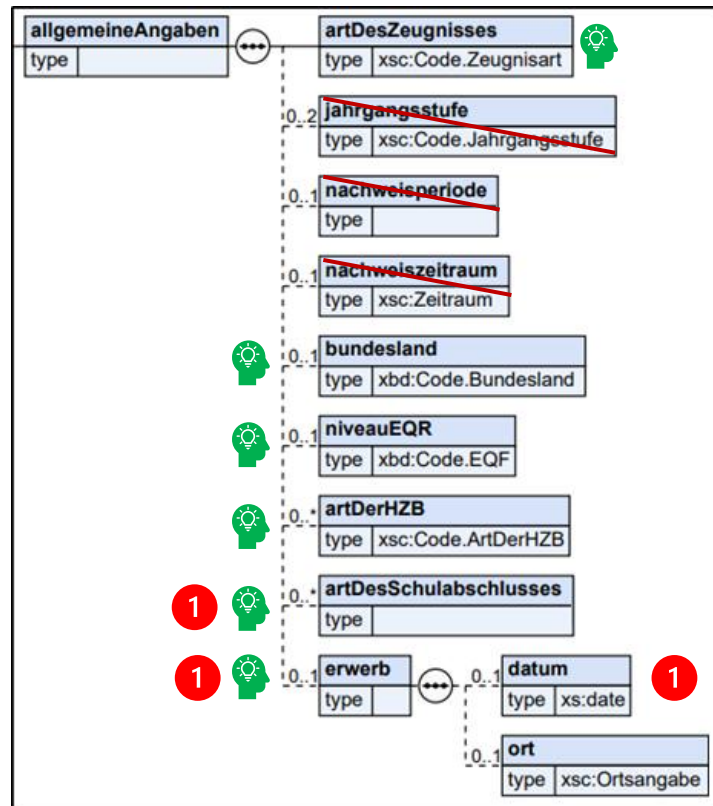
allgemeineAngaben
type

artDesZeugnisses
type xsc:Code.Zeugnisart

0..2 jahrgangsstufe
type xsc:Code.Jahrgangsstufe

0..1 nachweisperiode
type

0..1 nachweiszeitraum
type xsc:Zeitraum

0..1 bundesland
type xbd:Code.Bundesland

0..1 niveauEQR
type xbd:Code.EQF

0..* artDerHZB
type xsc:Code.ArtDerHZB

1

0..* artDesSchulabschlusses
type

1

0..1 erwerb
type

0..1 datum
type xs:date

1

0..1 ort
type xsc:Ortsangabe